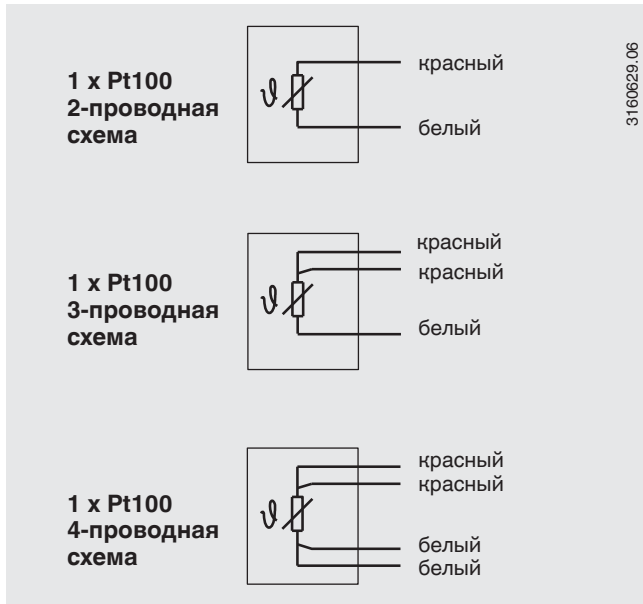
1 x Pt100
2-проводная
схема

$\vartheta$

красный
белый

3160629.06

1 x Pt100
3-проводная
схема

$\vartheta$

красный
красный
белый

1 x Pt100
4-проводная
схема

$\vartheta$

красный
красный
белый
белый